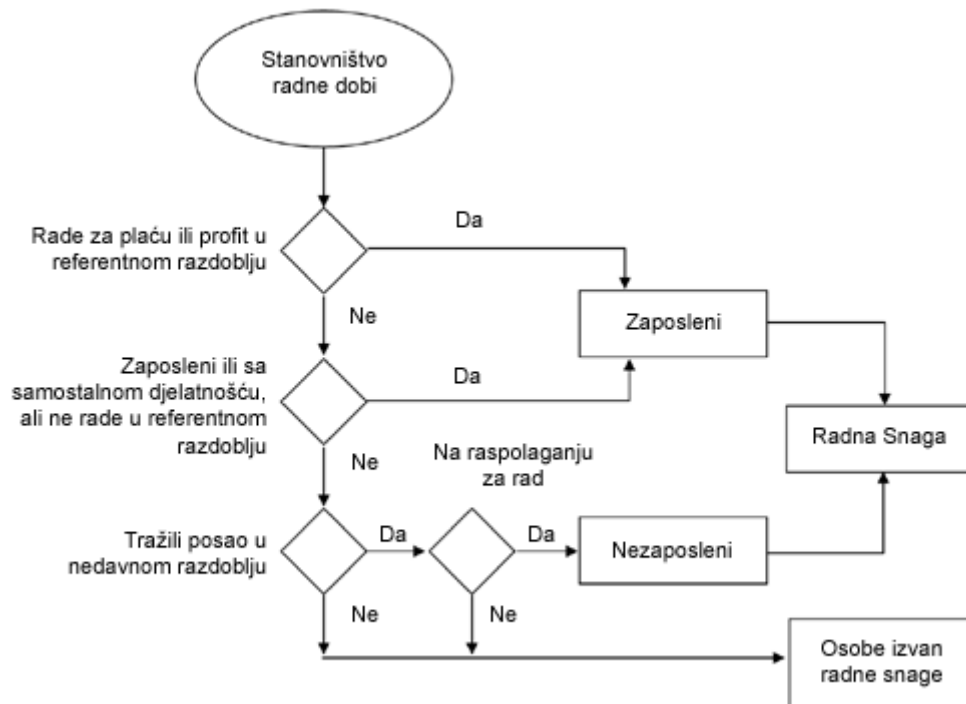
Stanovništvo radne dobi

Rade za plaću ili profit u referentnom razdoblju

Da

Ne

Zaposleni

Zaposleni ili sa samostalnom djelatnošću, ali ne rade u referentnom razdoblju

Da

Radna Snaga

Ne

Na raspolaganju za rad

Tražili posao u nedavnom razdoblju

Da

Da

Nezaposleni

Ne

Ne

Osobe izvan radne snage